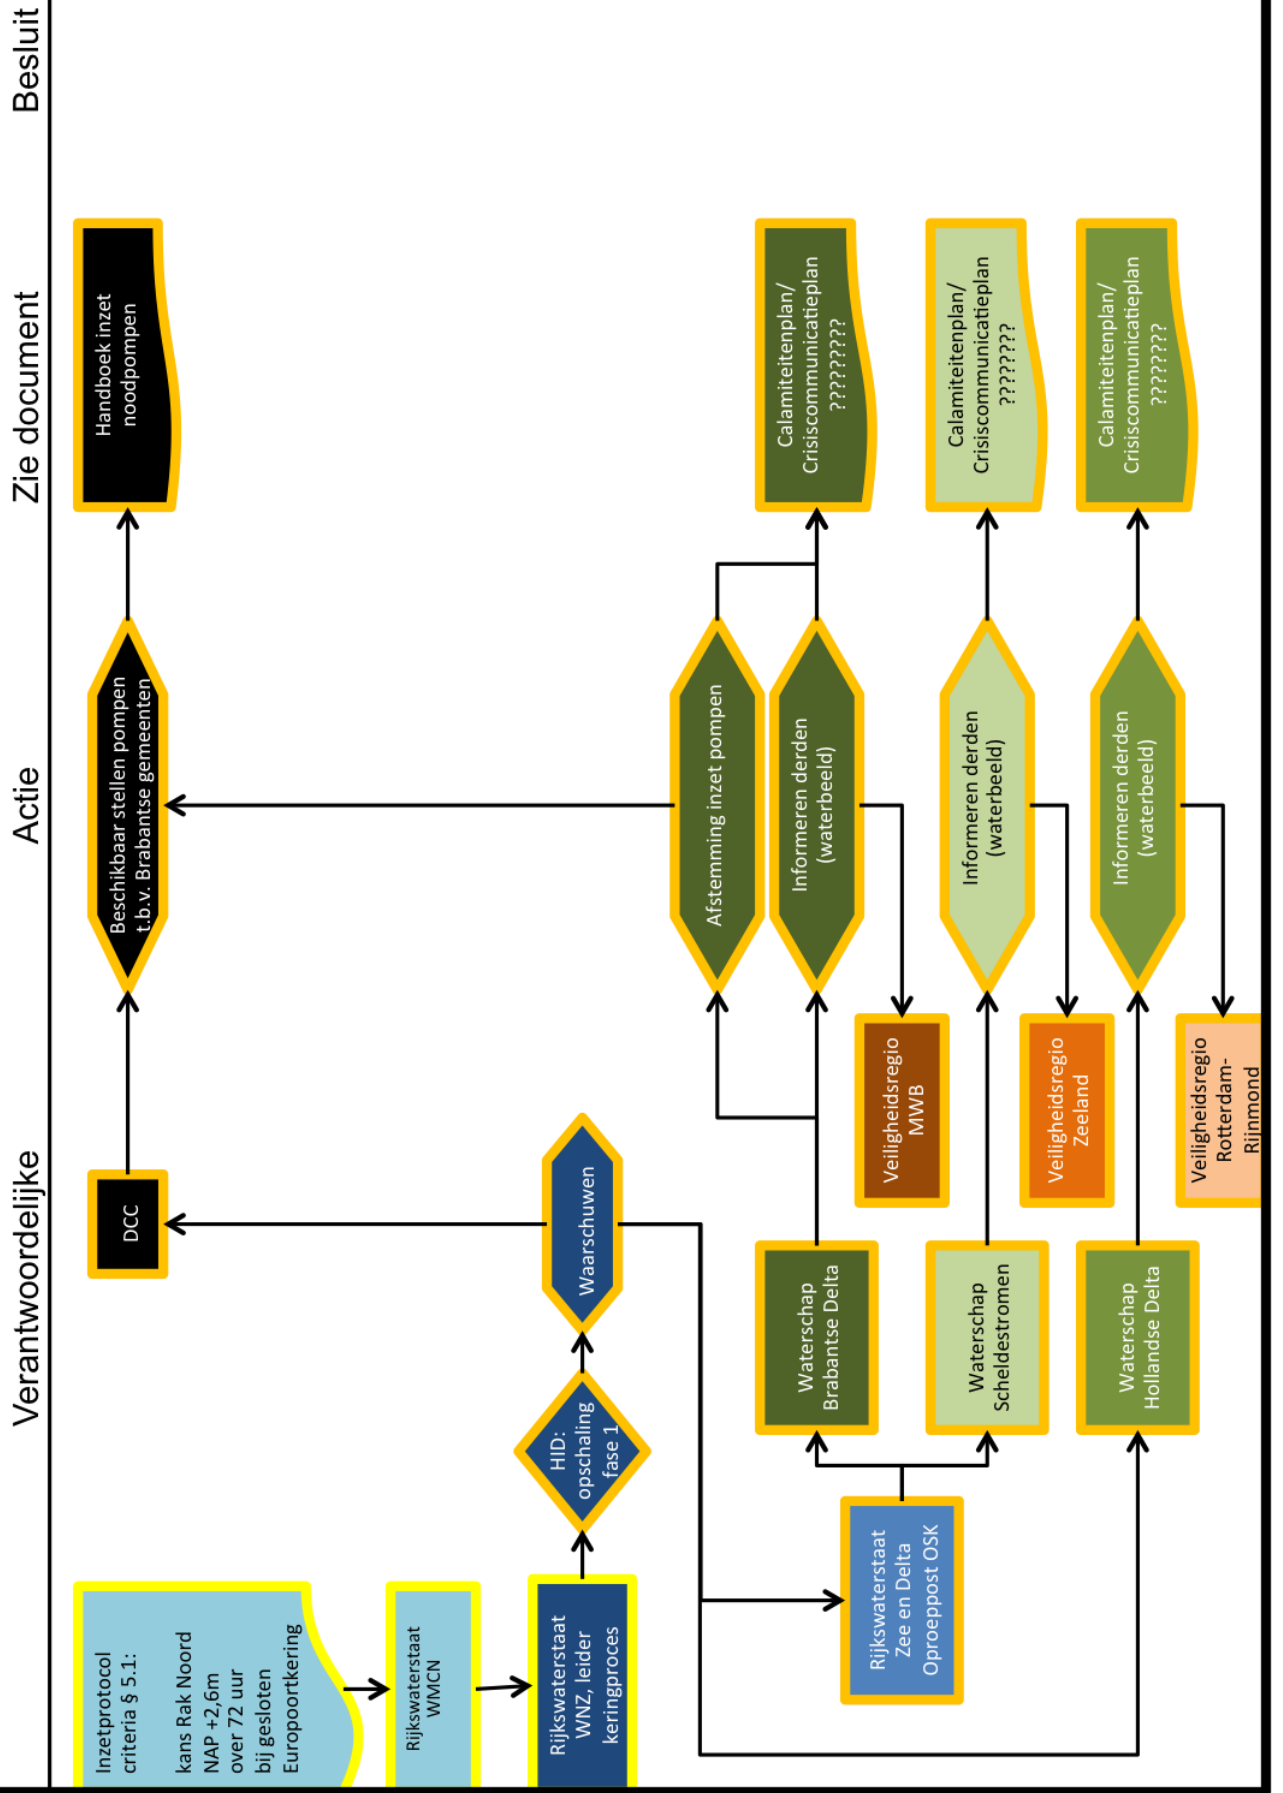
Verantwoordelijke

Actie

Zie document

Besluit

Inzetprotocol criteria § 5.1:

kans Rak Noord NAP +2,6m over 72 uur bij gesloten Europoortkering

Rijkswaterstaat WMCN

Rijkswaterstaat WNZ, leider keringproces

HID: opschaling fase 1

Waarschuwen

DCC

Beschikbaar stellen pompen t.b.v. Brabantse gemeenten

Handboek inzet noodpompen

Rijkswaterstaat Zee en Delta Oproeppost OSK

Waterschap Brabantse Delta

Waterschap Scheldestromen

Waterschap Hollandse Delta

Veiligheidsregio MWB

Veiligheidsregio Zeeland

Veiligheidsregio Rotterdam-Rijnmond

Afstemming inzet pompen

Informeren derden (waterbeeld)

Informeren derden (waterbeeld)

Informeren derden (waterbeeld)

Calamiteitenplan/ Crisiscommunicatieplan ????????

Calamiteitenplan/ Crisiscommunicatieplan ???????

Calamiteitenplan/ Crisiscommunicatieplan ???????